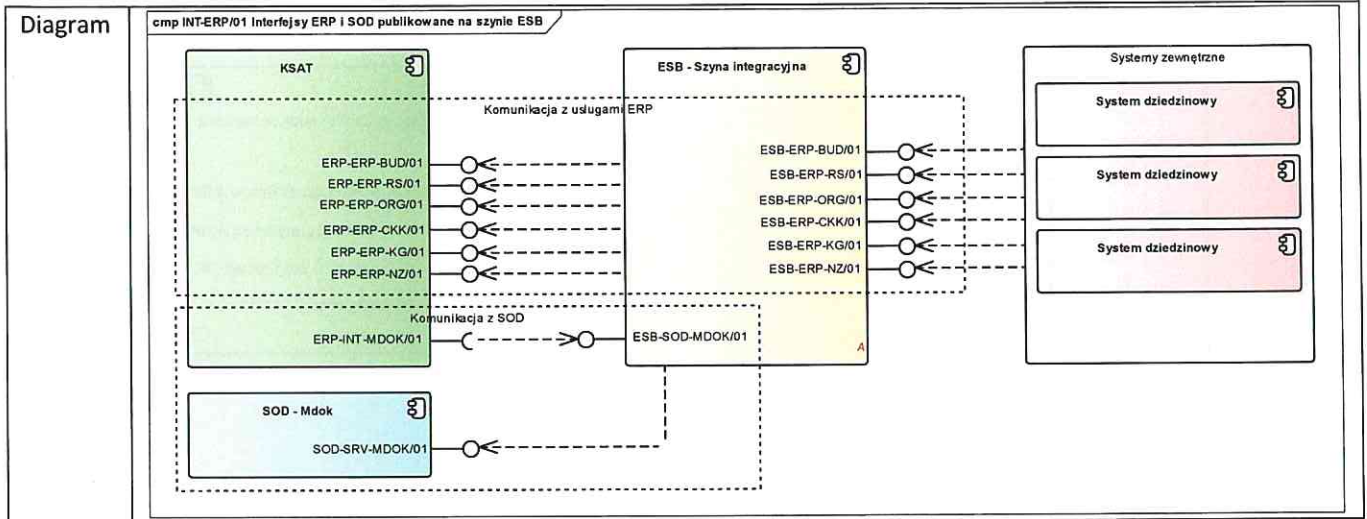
Diagram

cmp INT-ERP/01 Interfejsy ERP i SOD publikowane na szynie ESB

KSAT

ESB - Szyna integracyjna

Systemy zewnętrzne

Komunikacja z usługami ERP

System dziedzinowy

ERP-ERP-BUD/01
ERP-ERP-RS/01
ERP-ERP-ORG/01
ERP-ERP-CKK/01
ERP-ERP-KG/01
ERP-ERP-NZ/01

ESB-ERP-BUD/01
ESB-ERP-RS/01
ESB-ERP-ORG/01
ESB-ERP-CKK/01
ESB-ERP-KG/01
ESB-ERP-NZ/01

System dziedzinowy

System dziedzinowy

Komunikacja z SOD

ERP-INT-MDOK/01

ESB-SOD-MDOK/01

A

SOD - Mdok

SOD-SRV-MDOK/01